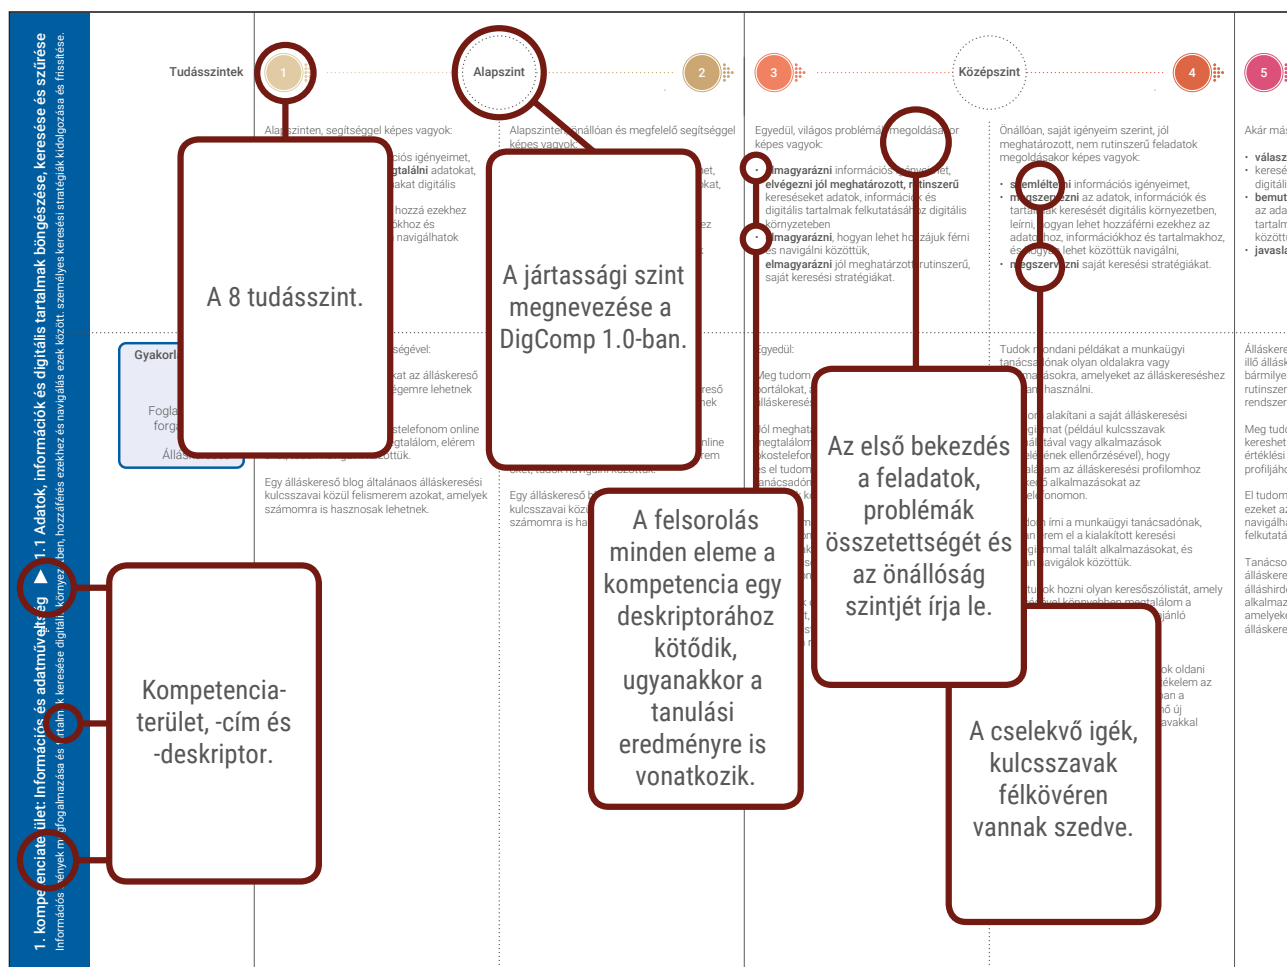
1. kompetenciaterület: Információs és adatműveltség ▶ 1.1 Adatok, információk és digitális tartalmak böngészése, keresése és szűrése

Információs igények megfogalmazása és tartalmak keresése digitális környezetben, hozzáférés ezekhez és navigálás ezek között. személyes keresési stratégiák kidolgozása és frissítése.

Tudásszintek

1

Alapszint

2

3

Középszint

4

5

Alapszinten, segítséggel képes vagyok:

Alapszinten önállóan és megfelelő segítséggel képes vagyok:

Egyedül, világos problémák megoldására képes vagyok:

• elmagyarázni információs igényeimet,
• elvégezni jól meghatározott, rutinszerű kereséseket adatok, információk és digitális tartalmak felkutatására digitális környezetben
• elmagyarázni, hogyan lehet hozzájuk férni és navigálni közöttük,
• elmagyarázni jól meghatározott rutinszerű, saját keresési stratégiákat.

Önállóan, saját igényeim szerint, jól meghatározott, nem rutinszerű feladatok megoldásakor képes vagyok:

• szemléltetni információs igényeimet,
• megszervezni az adatok, információk és tartalmak keresését digitális környezetben,
• leírni, hogyan lehet hozzáférni ezekhez az adatokhoz, információkhoz és tartalmakhoz, és hogyan lehet közöttük navigálni,
• megszervezni saját keresési stratégiákat.

Akár más

• válasz
• keresé
digitál
• bemut
az ada
tartaln
között
• javasla

Gyakorl

Fogla
forg

Állás

Egy álláskereső blog általános kulcsszavai közül felismerem azokat, amelyek számomra is hasznosak lehetnek.

Egy álláskereső b kulcsszavai közü számomra is ha

Egyedül:

Tudok mondani példákat a munkaügyi tanácsadónak olyan oldalakra vagy alkalmazásokra, amelyeket az álláskereséshez használni.

Álláskere

A 8 tudásszint.

A jártassági szint megnevezése a DigComp 1.0-ban.

Az első bekezdés a feladatok, problémák összetettségét és az önállóság szintjét írja le.

A felsorolás minden eleme a kompetencia egy deskriptorához kötődik, ugyanakkor a tanulási eredményre is vonatkozik.

A cselekvő igék, kulcsszavak félkövéren vannak szedve.

Kompetencia-terület, -cím és -deskriptor.